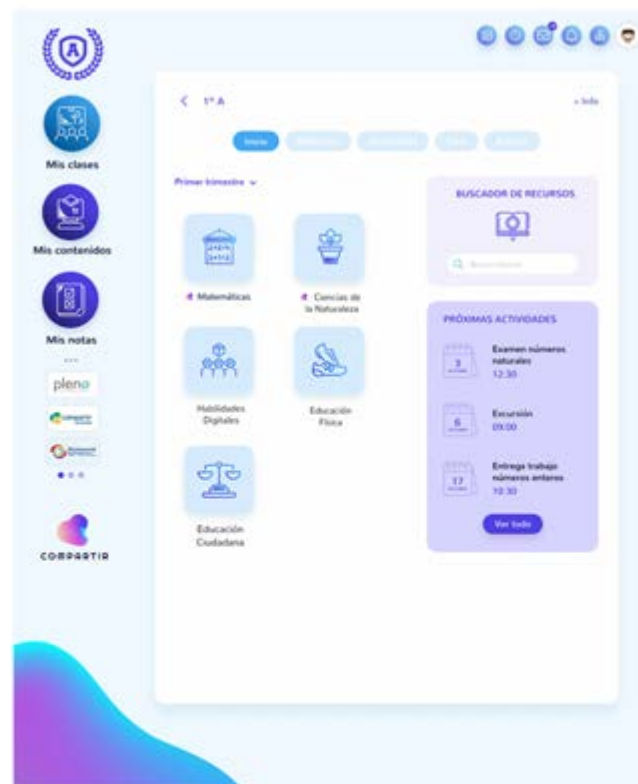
Mis clases

Mis contenidos

Mis notas

pleno

COMPARTIR

< 1º A

+ Info

Inicio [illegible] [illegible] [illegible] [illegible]

Primer trimestre

Matemáticas

Ciencias de la Naturaleza

Habilidades Digitales

Educación Física

Educación Ciudadana

BUSCADOR DE RECURSOS

Buscar

PRÓXIMAS ACTIVIDADES

3
Examen números naturales
12:30

6
Excursión
09:00

17
Entrega trabajo números enteros
10:30

Ver todo